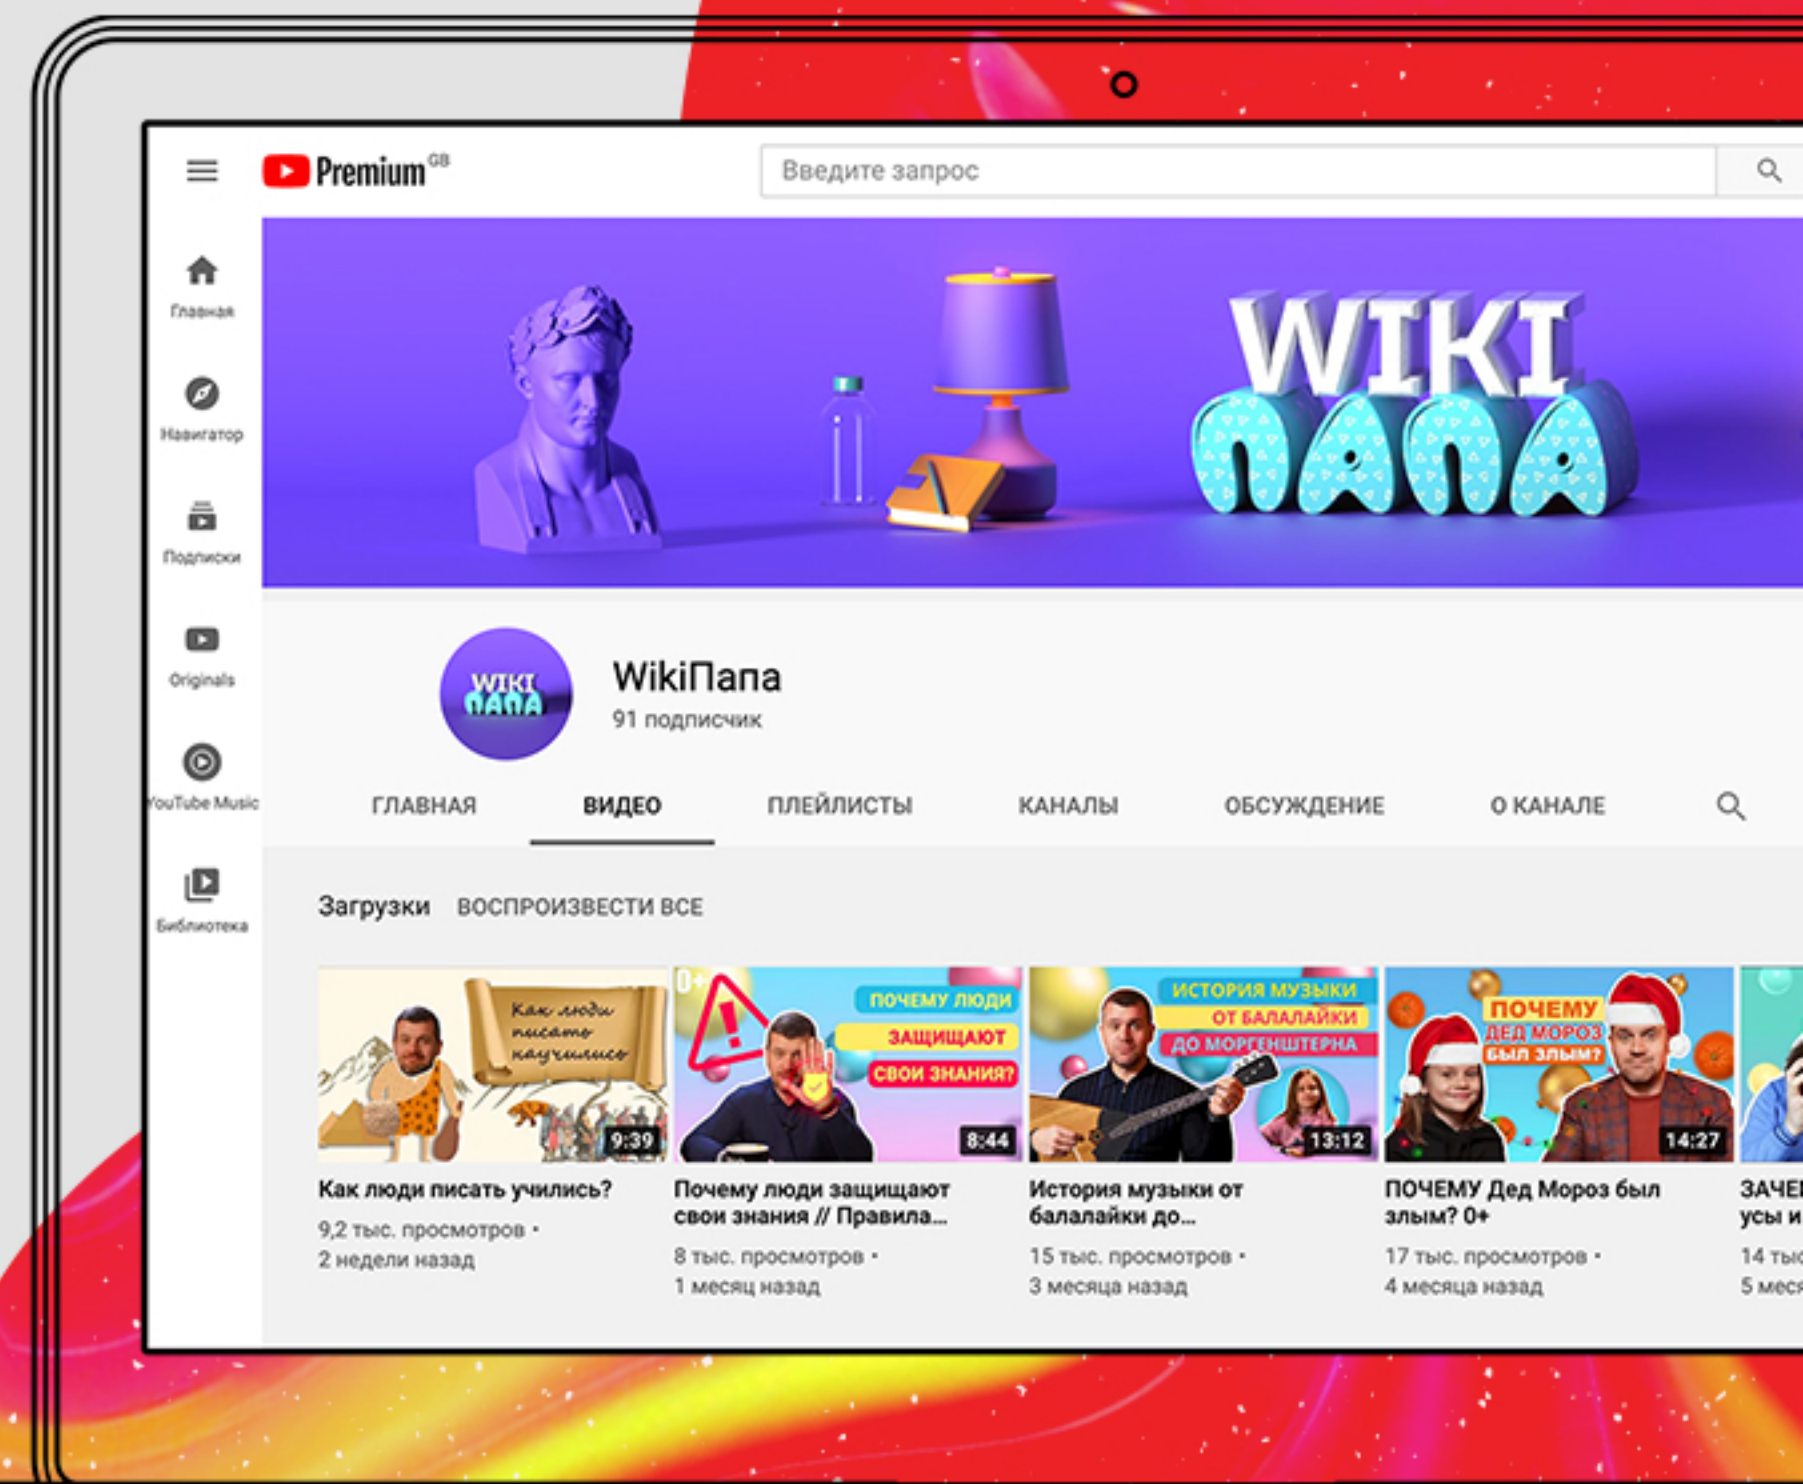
Premium GB

Введите запрос

Главная

Навигатор

Подписки

Originals

YouTube Music

Библиотека

WIKI ПАПА

WIKI ПАПА

WikiПапа
91 подписчик

ГЛАВНАЯ ВИДЕО ПЛЕЙЛИСТЫ КАНАЛЫ ОБСУЖДЕНИЕ О КАНАЛЕ

Загрузки ВОСПРОИЗВЕСТИ ВСЕ

Как люди писать научились

9:39

Как люди писать учились?
9,2 тыс. просмотров •
2 недели назад

0+

ПОЧЕМУ ЛЮДИ ЗАЩИЩАЮТ СВОИ ЗНАНИЯ?

8:44

Почему люди защищают свои знания // Правила...
8 тыс. просмотров •
1 месяц назад

ИСТОРИЯ МУЗЫКИ ОТ БАЛАЛАЙКИ ДО МОРГЕНШТЕРНА

13:12

История музыки от балалайки до...
15 тыс. просмотров •
3 месяца назад

ПОЧЕМУ ДЕД МОРОЗ БЫЛ ЗЛЫМ?

14:27

ПОЧЕМУ Дед Мороз был злым? 0+
17 тыс. просмотров •
4 месяца назад

ЗАЧЕ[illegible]
усы и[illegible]
14 тыс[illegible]
5 меся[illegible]